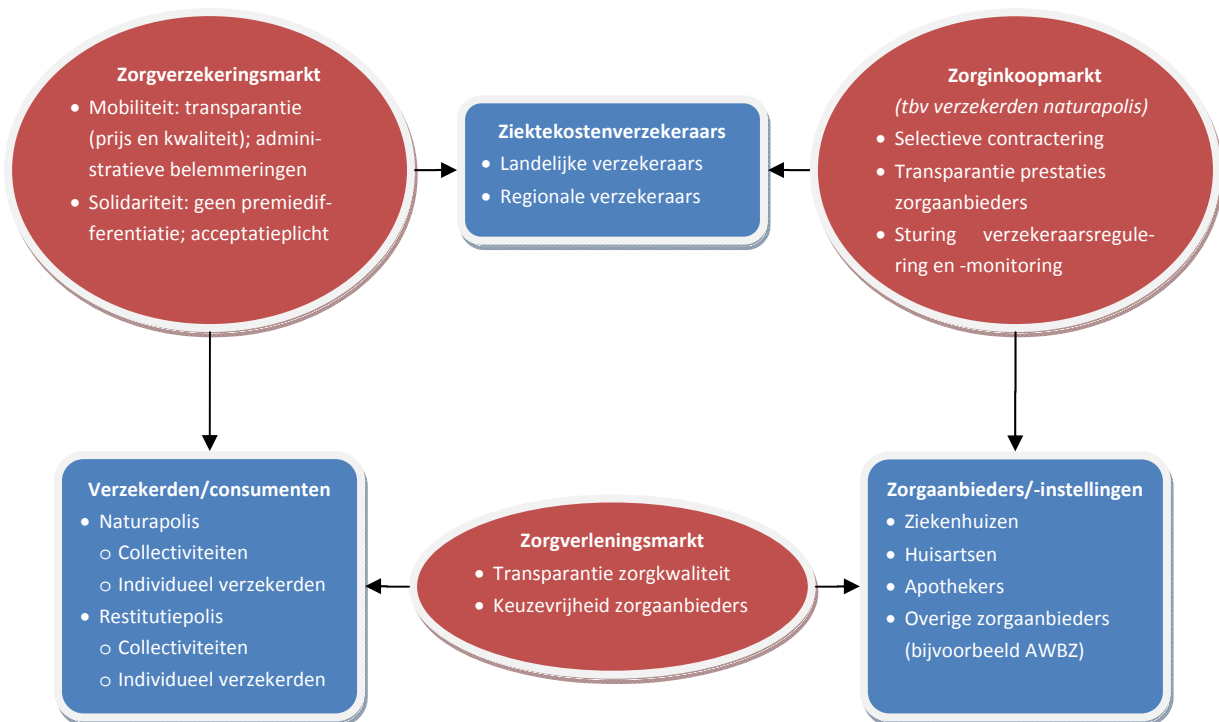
Zorgverzekeringsmarkt
- Mobiliteit: transparantie (prijs en kwaliteit); administratieve belemmeringen
- Solidariteit: geen premiedifferentiatie; acceptatieplicht

Ziektekostenverzekeraars
- Landelijke verzekeraars
- Regionale verzekeraars

Zorginkoopmarkt
(tbv verzekerden naturapolis)
- Selectieve contractering
- Transparantie prestaties zorgaanbieders
- Sturing verzekeraarsregulering en -monitoring

Verzekerden/consumenten
- Naturapolis
  - Collectiviteiten
  - Individueel verzekerden
- Restitutiepolis
  - Collectiviteiten
  - Individueel verzekerden

Zorgverleningsmarkt
- Transparantie zorgkwaliteit
- Keuzevrijheid zorgaanbieders

Zorgaanbieders/-instellingen
- Ziekenhuizen
- Huisartsen
- Apothekers
- Overige zorgaanbieders (bijvoorbeeld AWBZ)